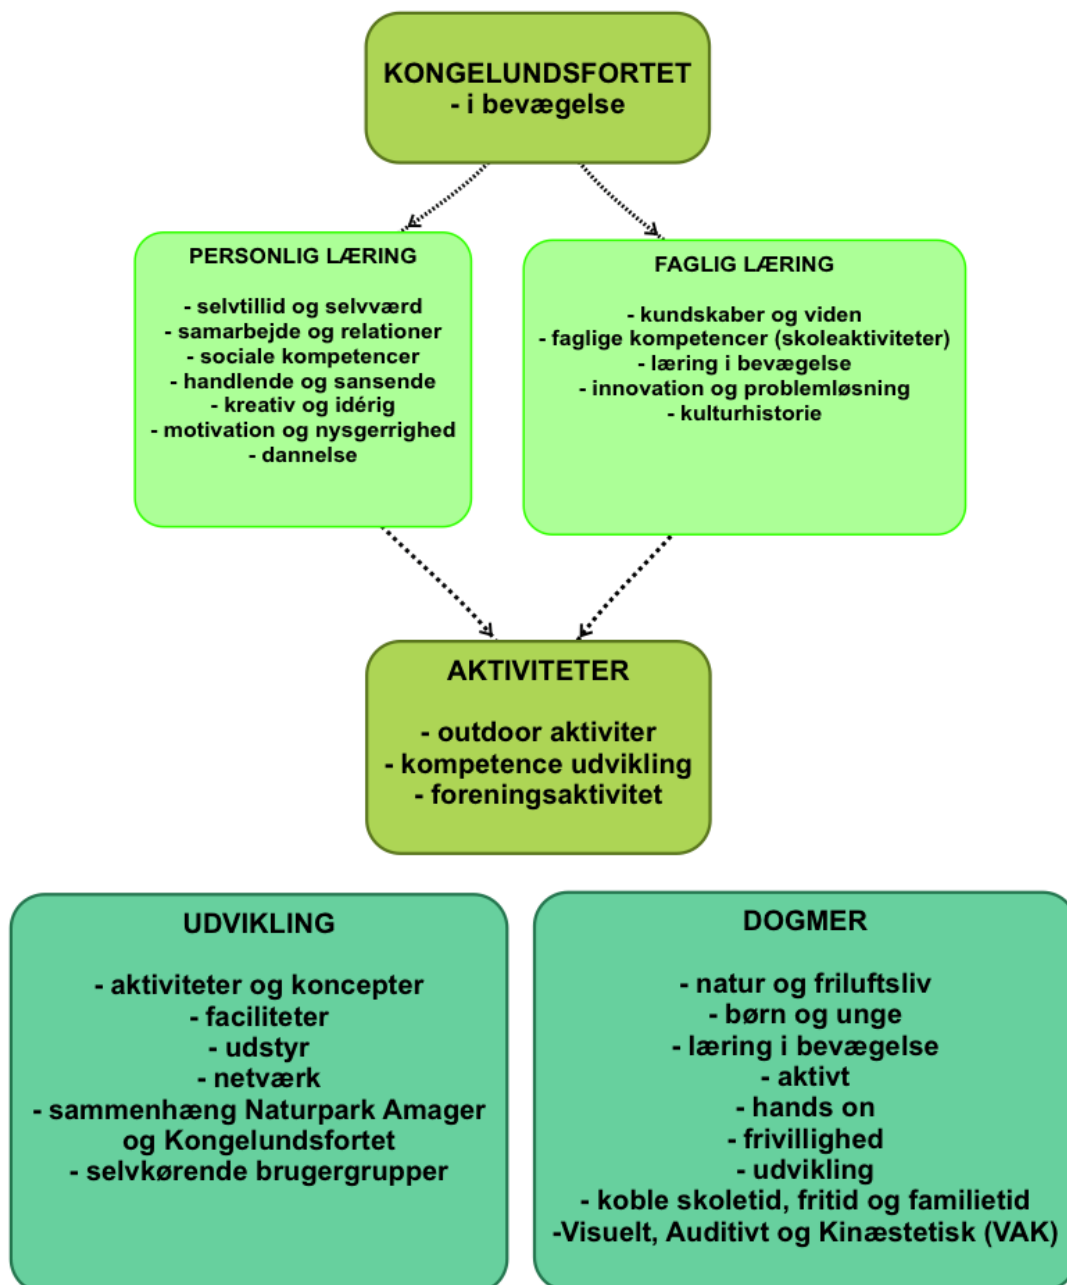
KONGELUNDSFORTET
- i bevægelse

PERSONLIG LÆRING

- selvtillid og selvværd
- samarbejde og relationer
- sociale kompetencer
- handlende og sansende
- kreativ og idérig
- motivation og nysgerrighed
- dannelse

FAGLIG LÆRING

- kundskaber og viden
- faglige kompetencer (skoleaktiviteter)
- læring i bevægelse
- innovation og problemløsning
- kulturhistorie

AKTIVITETER

- outdoor aktiviter
- kompetence udvikling
- foreningsaktivitet

UDVIKLING

- aktiviteter og koncepter
- faciliteter
- udstyr
- netværk
- sammenhæng Naturpark Amager og Kongelundsfortet
- selvkørende brugergrupper

DOGMER

- natur og friluftsliv
- børn og unge
- læring i bevægelse
- aktivt
- hands on
- frivillighed
- udvikling
- koble skoletid, fritid og familietid
-Visuelt, Auditivt og Kinæstetisk (VAK)